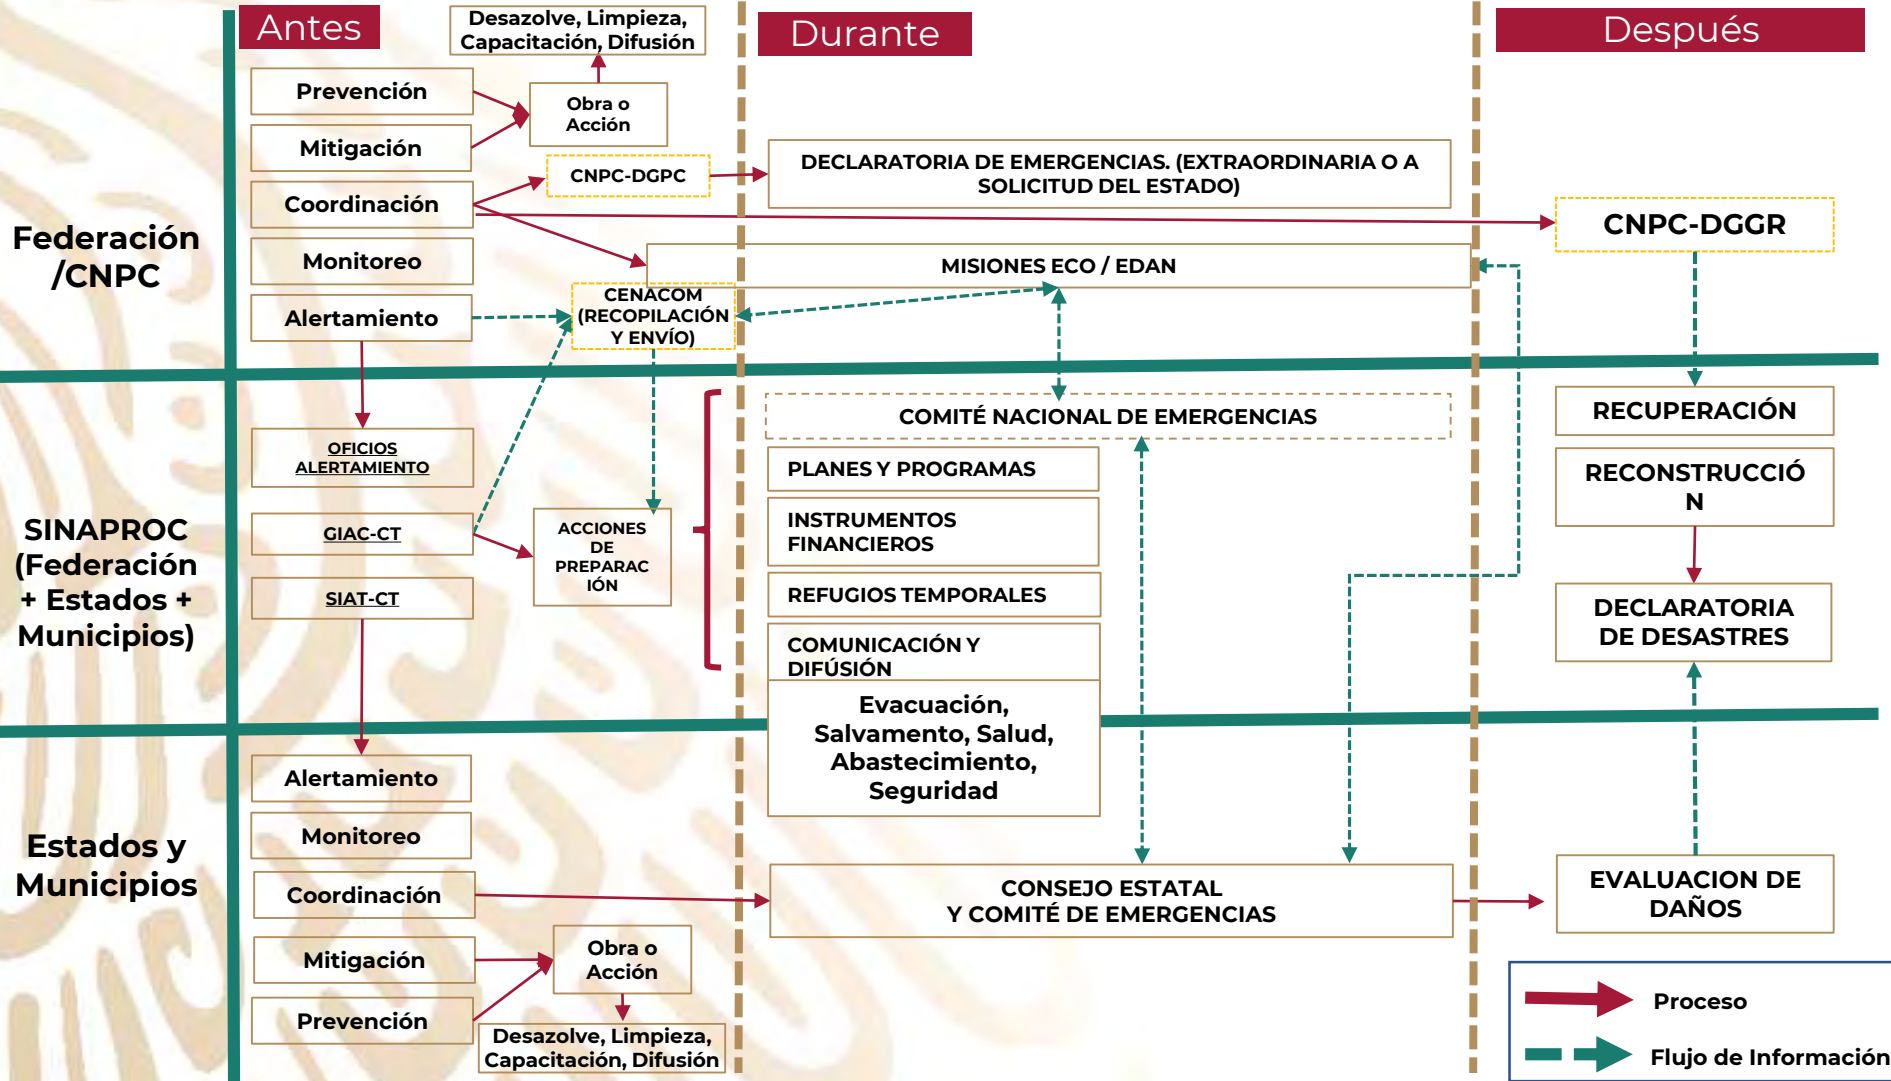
Antes

Desazolve, Limpieza, Capacitación, Difusión

Durante

Después

Prevención

Mitigación

Obra o Acción

CNPC-DGPC

DECLARATORIA DE EMERGENCIAS. (EXTRAORDINARIA O A SOLICITUD DEL ESTADO)

Coordinación

CNPC-DGGR

Federación /CNPC

Monitoreo

MISIONES ECO / EDAN

Alertamiento

CENACOM (RECOPILACIÓN Y ENVÍO)

RECUPERACIÓN

OFICIOS ALERTAMIENTO

COMITÉ NACIONAL DE EMERGENCIAS

PLANES Y PROGRAMAS

RECONSTRUCCIÓ N

SINAPROC (Federación + Estados + Municipios)

GIAC-CT

ACCIONES DE PREPARAC IÓN

INSTRUMENTOS FINANCIEROS

SIAT-CT

REFUGIOS TEMPORALES

DECLARATORIA DE DESASTRES

COMUNICACIÓN Y DIFÚSIÓN

Evacuación, Salvamento, Salud, Abastecimiento, Seguridad

Alertamiento

Monitoreo

Estados y Municipios

Coordinación

CONSEJO ESTATAL Y COMITÉ DE EMERGENCIAS

EVALUACION DE DAÑOS

Mitigación

Obra o Acción

Prevención

Desazolve, Limpieza, Capacitación, Difusión

Proceso

Flujo de Información